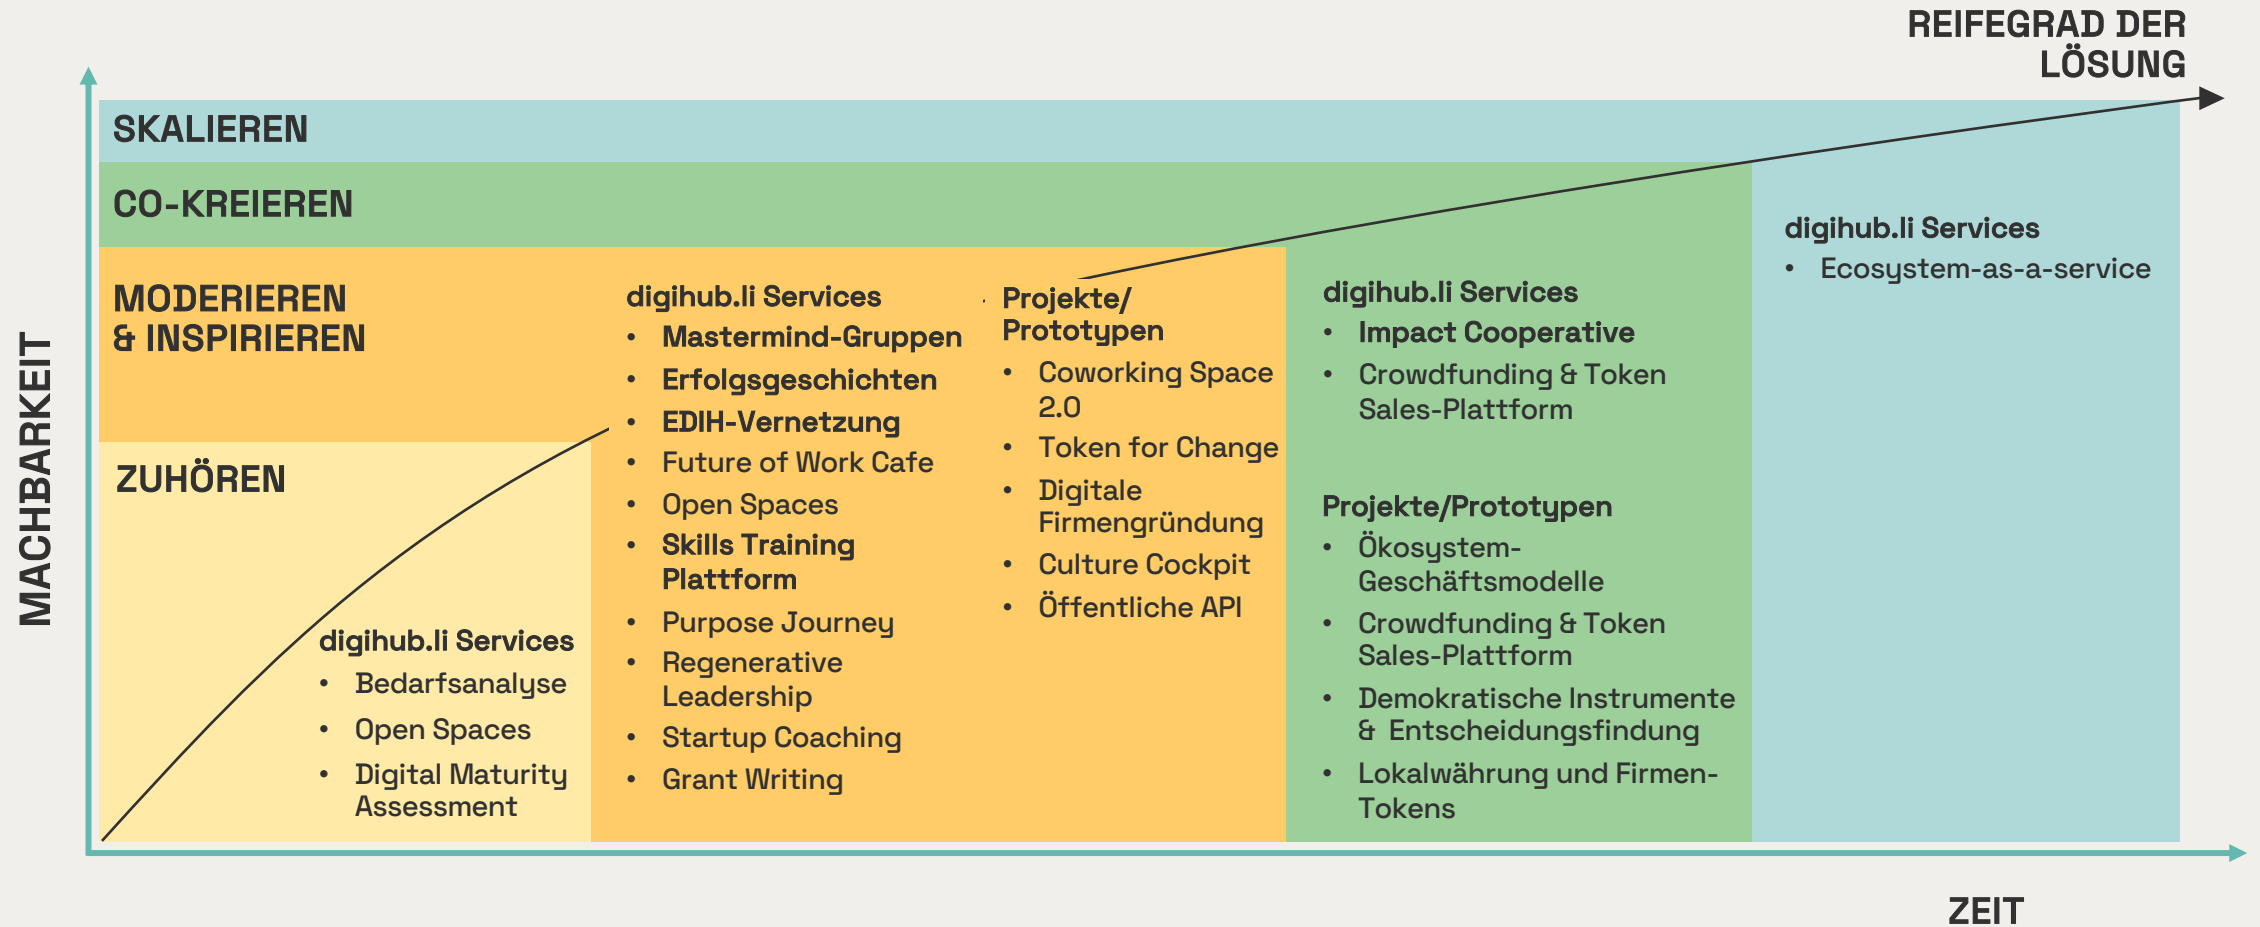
REIFEGRAD DER LÖSUNG

MACHBARKEIT

SKALIEREN

CO-KREIEREN

MODERIEREN & INSPIRIEREN

ZUHÖREN

digihub.li Services
• Bedarfsanalyse
• Open Spaces
• Digital Maturity Assessment

digihub.li Services
• Mastermind-Gruppen
• Erfolgsgeschichten
• EDIH-Vernetzung
• Future of Work Cafe
• Open Spaces
• Skills Training Plattform
• Purpose Journey
• Regenerative Leadership
• Startup Coaching
• Grant Writing

Projekte/ Prototypen
• Coworking Space 2.0
• Token for Change
• Digitale Firmengründung
• Culture Cockpit
• Öffentliche API

digihub.li Services
• Impact Cooperative
• Crowdfunding & Token Sales-Plattform

Projekte/Prototypen
• Ökosystem-Geschäftsmodelle
• Crowdfunding & Token Sales-Plattform
• Demokratische Instrumente & Entscheidungsfindung
• Lokalwährung und Firmen-Tokens

digihub.li Services
• Ecosystem-as-a-service

ZEIT